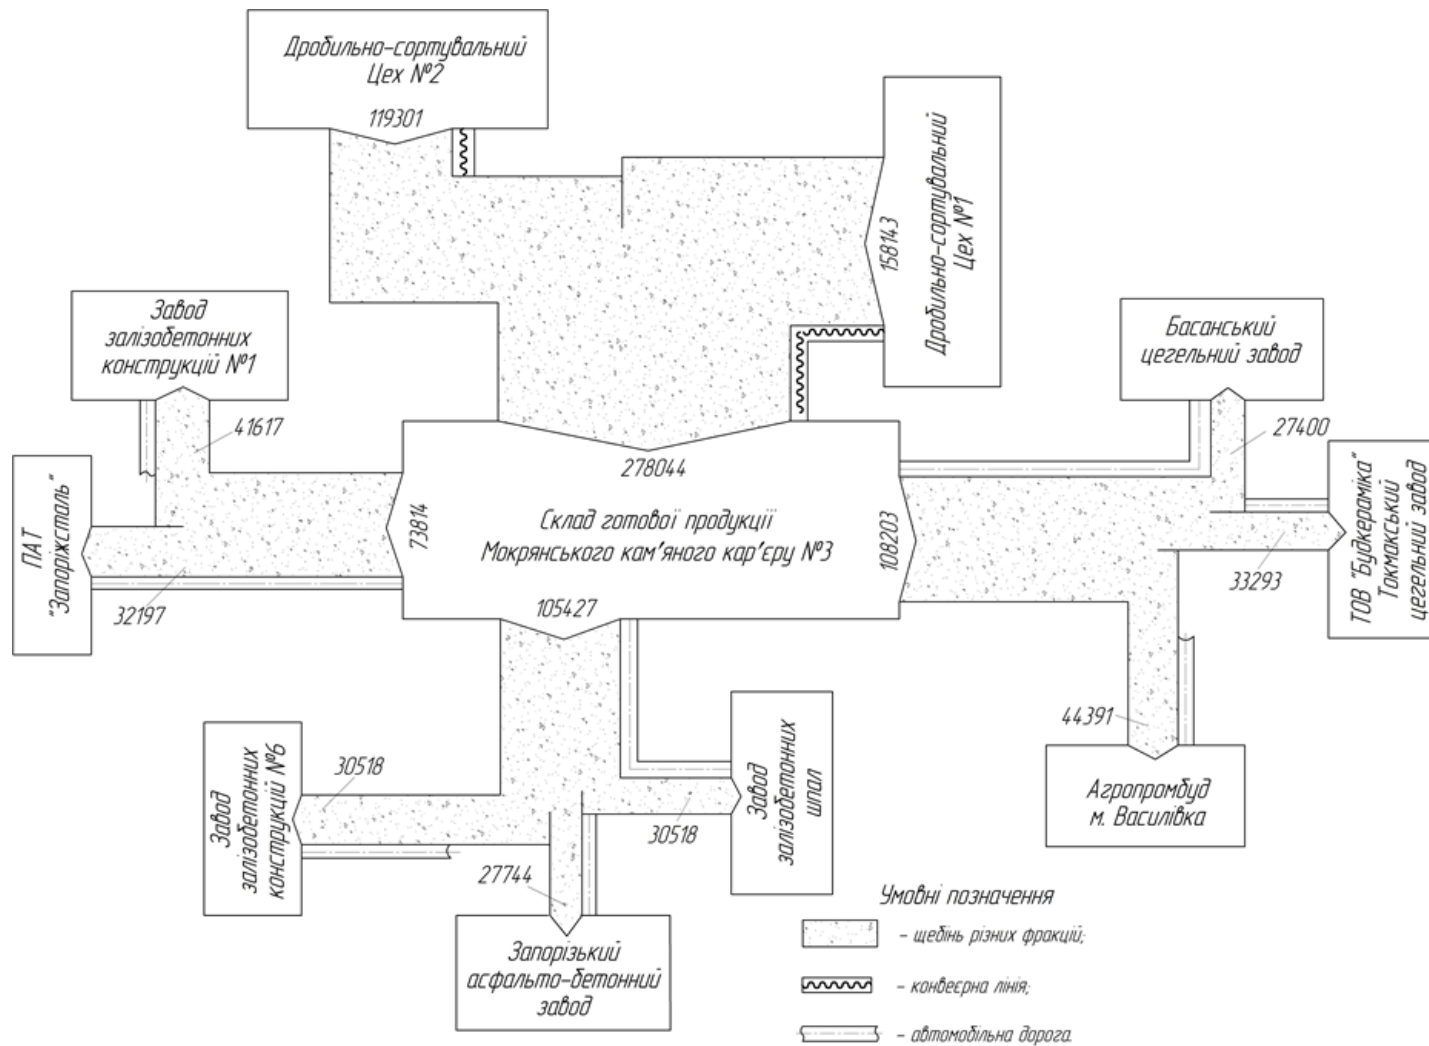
Дробильно-сортувальний Цех №2

119301

Дробильно-сортувальний Цех №1

158143

Завод залізобетонних конструкцій №1

41617

Басанський цегельний завод

27400

ПАТ "Запоріжсталь"

278044

73814

Склад готової продукції Мокрянського кам'яного кар'єру №3

108203

ТОВ "Будкераміка" Токмакський цегельний завод

33293

32197

105427

44391

Завод залізобетонних конструкцій №6

30518

Завод залізобетонних шпал

30518

Агропромбуд м. Василівка

27744

Умовні позначення

– щебінь різних фракцій;

Запорізький асфальто-бетонний завод

– конвеєрна лінія;

– автомобільна дорога.